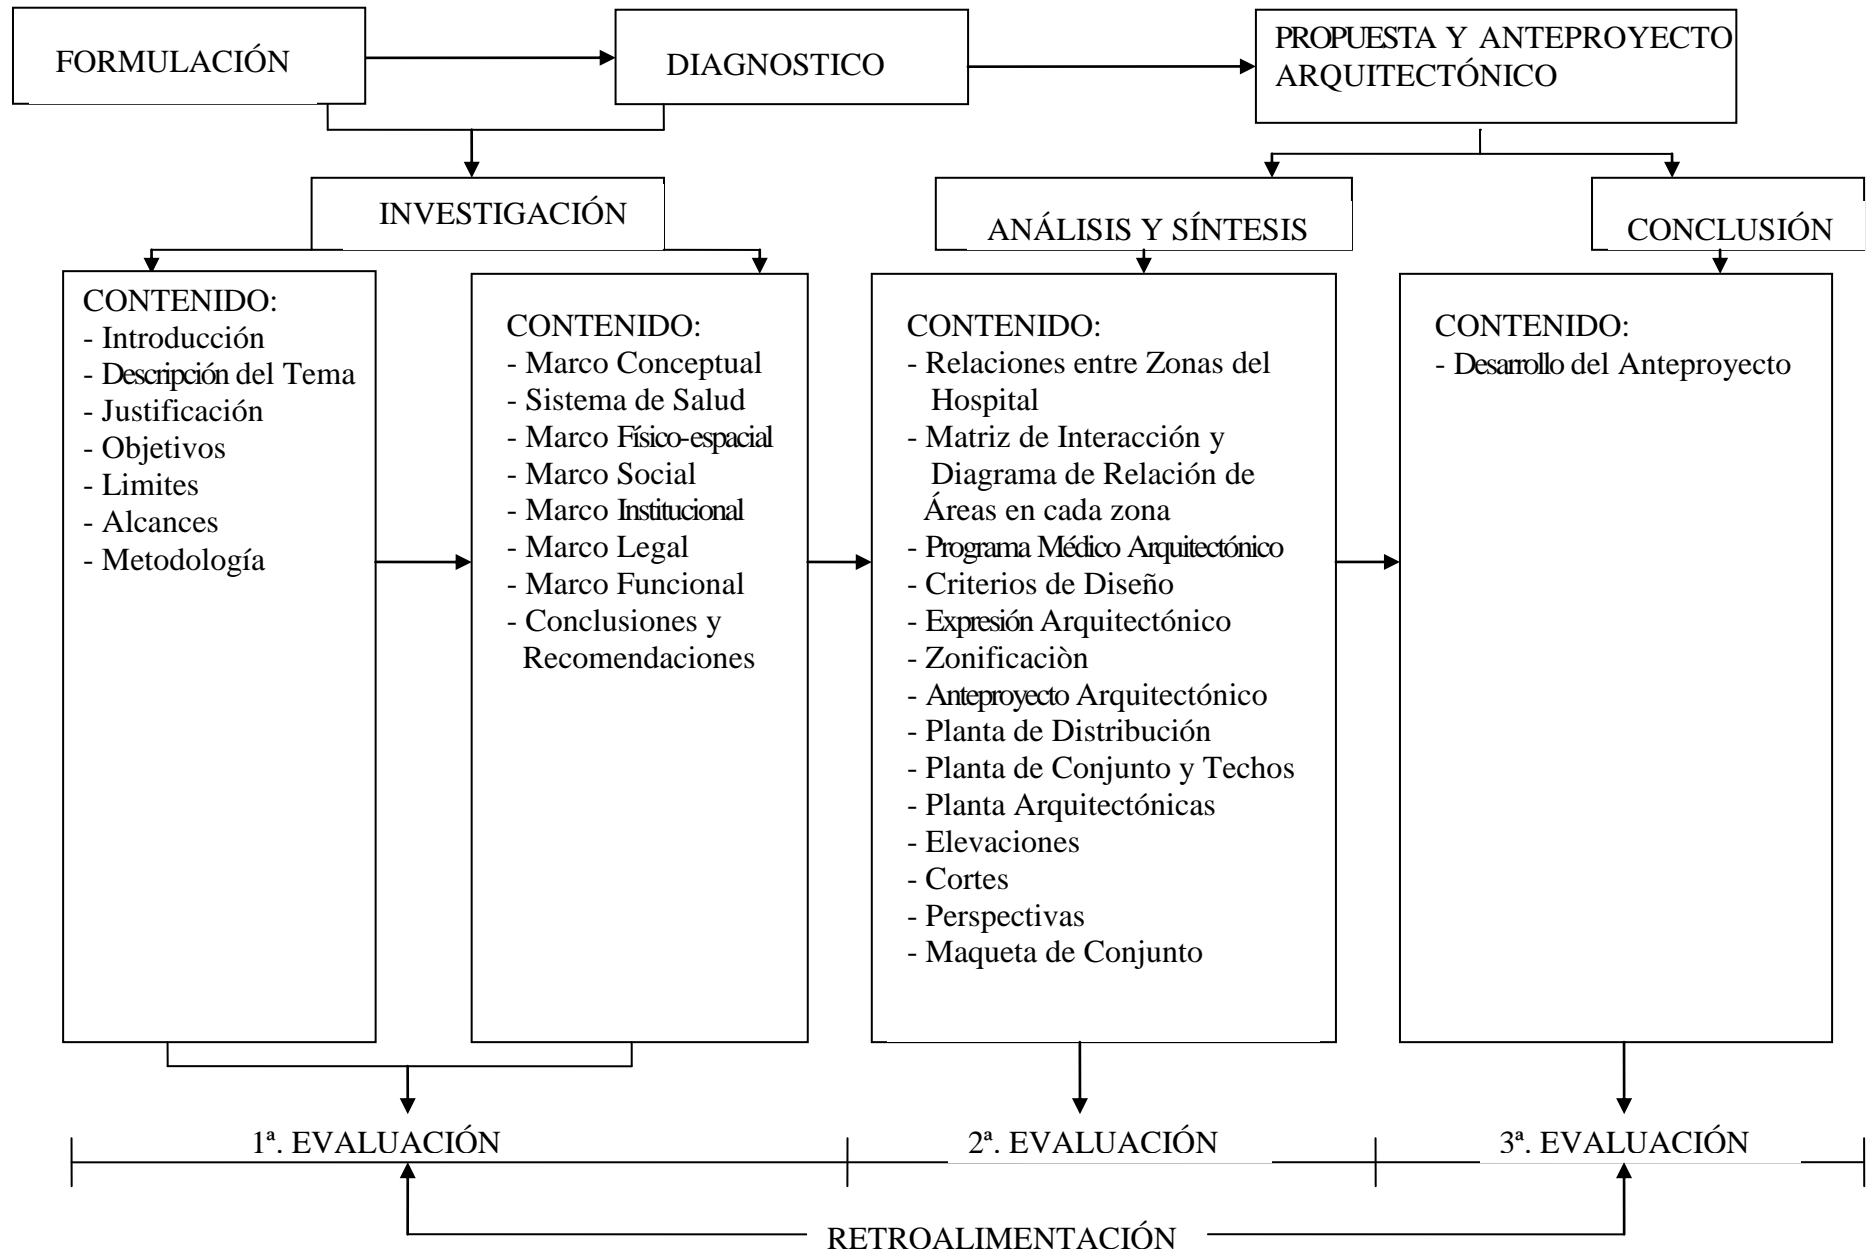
FORMULACIÓN

DIAGNOSTICO

PROPUESTA Y ANTEPROYECTO ARQUITECTÓNICO

INVESTIGACIÓN

ANÁLISIS Y SÍNTESIS

CONCLUSIÓN

CONTENIDO:
- Introducción
- Descripción del Tema
- Justificación
- Objetivos
- Limites
- Alcances
- Metodología

CONTENIDO:
- Marco Conceptual
- Sistema de Salud
- Marco Físico-espacial
- Marco Social
- Marco Institucional
- Marco Legal
- Marco Funcional
- Conclusiones y Recomendaciones

CONTENIDO:
- Relaciones entre Zonas del Hospital
- Matriz de Interacción y Diagrama de Relación de Áreas en cada zona
- Programa Médico Arquitectónico
- Criterios de Diseño
- Expresión Arquitectónico
- Zonificaciòn
- Anteproyecto Arquitectónico
- Planta de Distribución
- Planta de Conjunto y Techos
- Planta Arquitectónicas
- Elevaciones
- Cortes
- Perspectivas
- Maqueta de Conjunto

CONTENIDO:
- Desarrollo del Anteproyecto

1ª. EVALUACIÓN

2ª. EVALUACIÓN

3ª. EVALUACIÓN

RETROALIMENTACIÓN